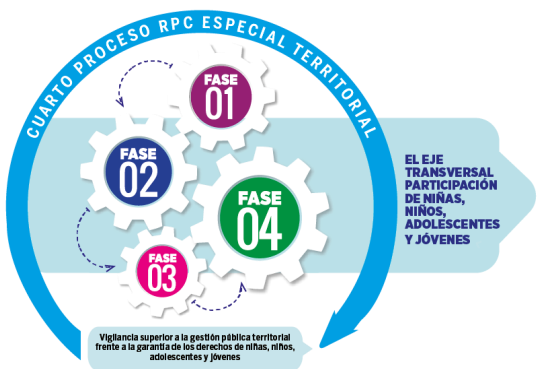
CUARTO PROCESO RPC ESPECIAL TERRITORIAL

FASE 01

FASE 02

FASE 04

FASE 03

EL EJE TRANSVERSAL PARTICIPACIÓN DE NIÑAS, NIÑOS, ADOLESCENTES Y JÓVENES

Vigilancia superior a la gestión pública territorial frente a la garantía de los derechos de niñas, niños, adolescentes y jóvenes